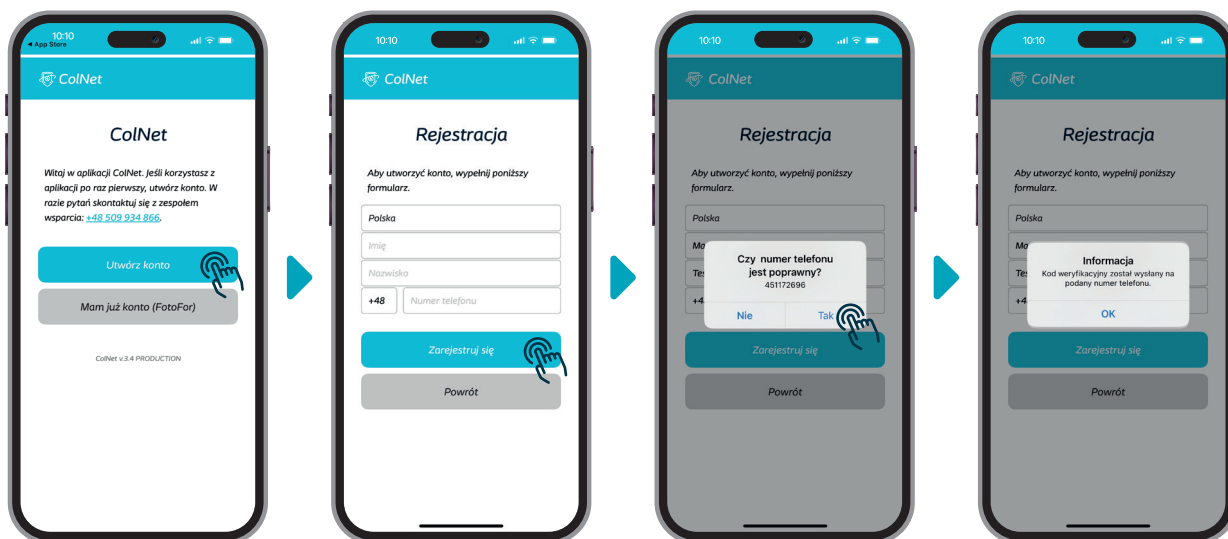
10:10
◂ App Store

ColNet

ColNet

Witaj w aplikacji ColNet. Jeśli korzystasz z aplikacji po raz pierwszy, utwórz konto. W razie pytań skontaktuj się z zespołem wsparcia: +48 509 934 866.

Utwórz konto

Mam już konto (FotoFor)

ColNet v.3.4 PRODUCTION

10:10

ColNet

Rejestracja

Aby utworzyć konto, wypełnij poniższy formularz.

Polska

Imię

Nazwisko

+48

Numer telefonu

Zarejestruj się

Powrót

10:10

ColNet

Rejestracja

Aby utworzyć konto, wypełnij poniższy formularz.

Polska

Ma

Tes

+4

Czy numer telefonu jest poprawny?
451172696

Nie

Tak

Zarejestruj się

Powrót

10:10

ColNet

Rejestracja

Aby utworzyć konto, wypełnij poniższy formularz.

Polska

Ma

Tes

+4

Informacja
Kod weryfikacyjny został wysłany na podany numer telefonu.

OK

Zarejestruj się

Powrót